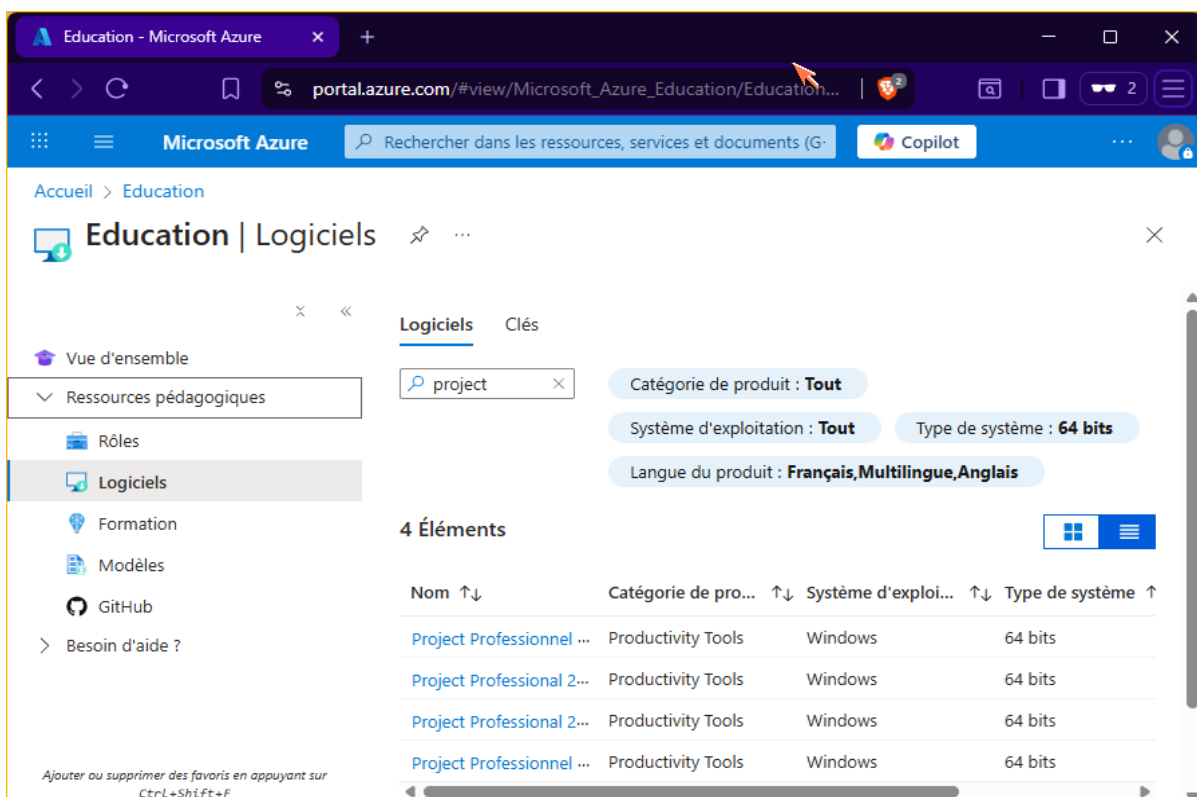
Education - Microsoft Azure ×
+

portal.azure.com/#view/Microsoft_Azure_Education/Education...

2

Microsoft Azure
Rechercher dans les ressources, services et documents (G·
Copilot
···

Accueil > Education

Education | Logiciels

Vue d'ensemble
Ressources pédagogiques
Rôles
Logiciels
Formation
Modèles
GitHub
Besoin d'aide ?

Ajouter ou supprimer des favoris en appuyant sur Ctrl+Shift+F

Logiciels Clés

project

Catégorie de produit : **Tout**
Système d'exploitation : **Tout**
Type de système : **64 bits**
Langue du produit : **Français,Multilingue,Anglais**

4 Éléments

| Nom ↑↓ | Catégorie de pro... ↑↓ | Système d'exploi... ↑↓ | Type de système ↑ |
|---|---|---|---|
| Project Professionnel ... | Productivity Tools | Windows | 64 bits |
| Project Professional 2... | Productivity Tools | Windows | 64 bits |
| Project Professional 2... | Productivity Tools | Windows | 64 bits |
| Project Professionnel ... | Productivity Tools | Windows | 64 bits |